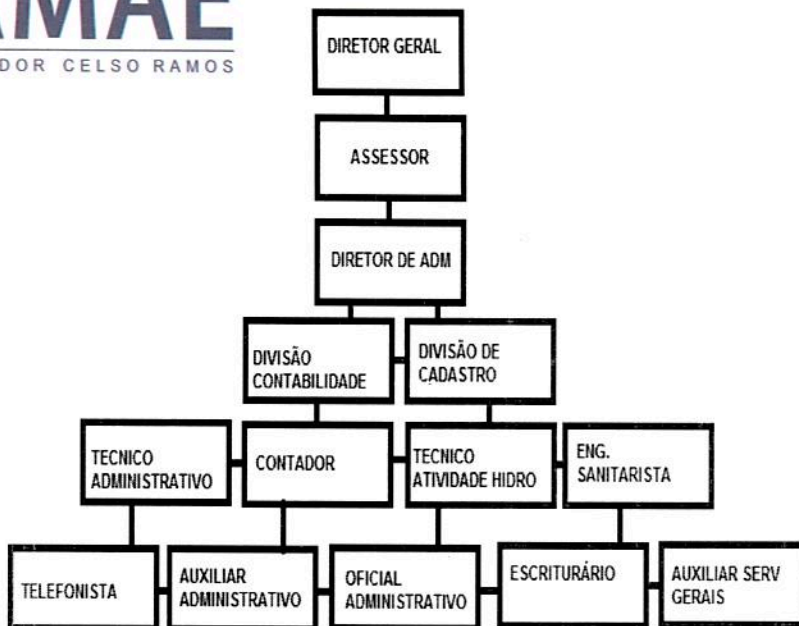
AMAE
DOR CELSO RAMOS

DIRETOR GERAL

ASSESSOR

DIRETOR DE ADM

DIVISÃO CONTABILIDADE

DIVISÃO DE CADASTRO

TECNICO ADMINISTRATIVO

CONTADOR

TECNICO ATIVIDADE HIDRO

ENG. SANITARISTA

TELEFONISTA

AUXILIAR ADMINISTRATIVO

OFICIAL ADMINISTRATIVO

ESCRITURÁRIO

AUXILIAR SERV GERAIS